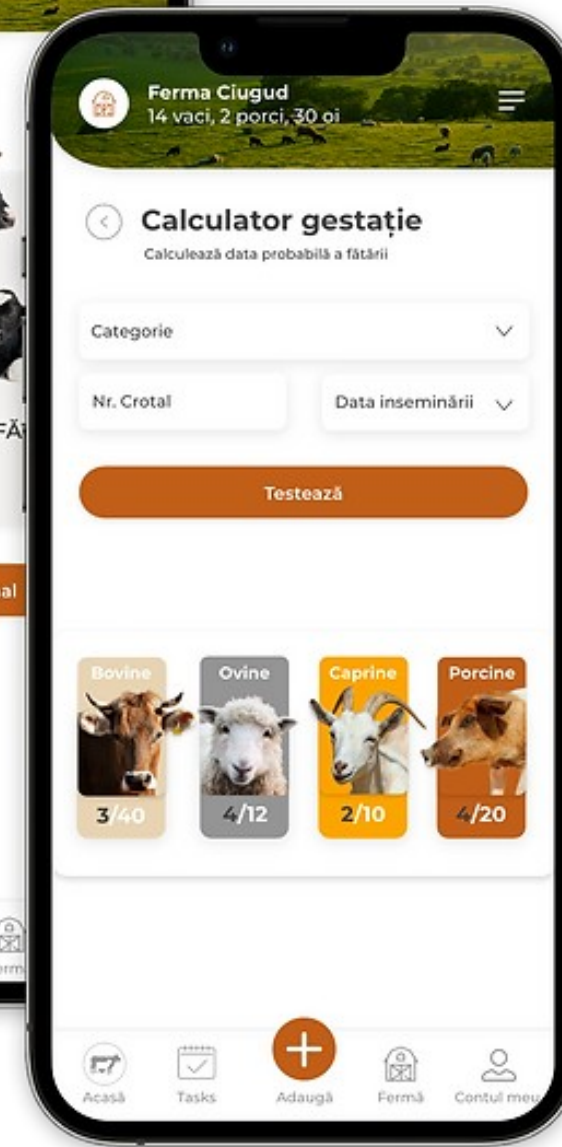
Ferma Ciugud
14 vaci, 2 porci, 30 oi

Calculator gestație
Calculează data probabilă a fătării

Categorie

Nr. Crotal

Data inseminării

Testează

Bovine
3/40

Ovine
4/12

Caprine
2/10

Porcine
4/20

FĂ

al

rm

Acasă

Tasks

Adaugă

Fermă

Contul meu